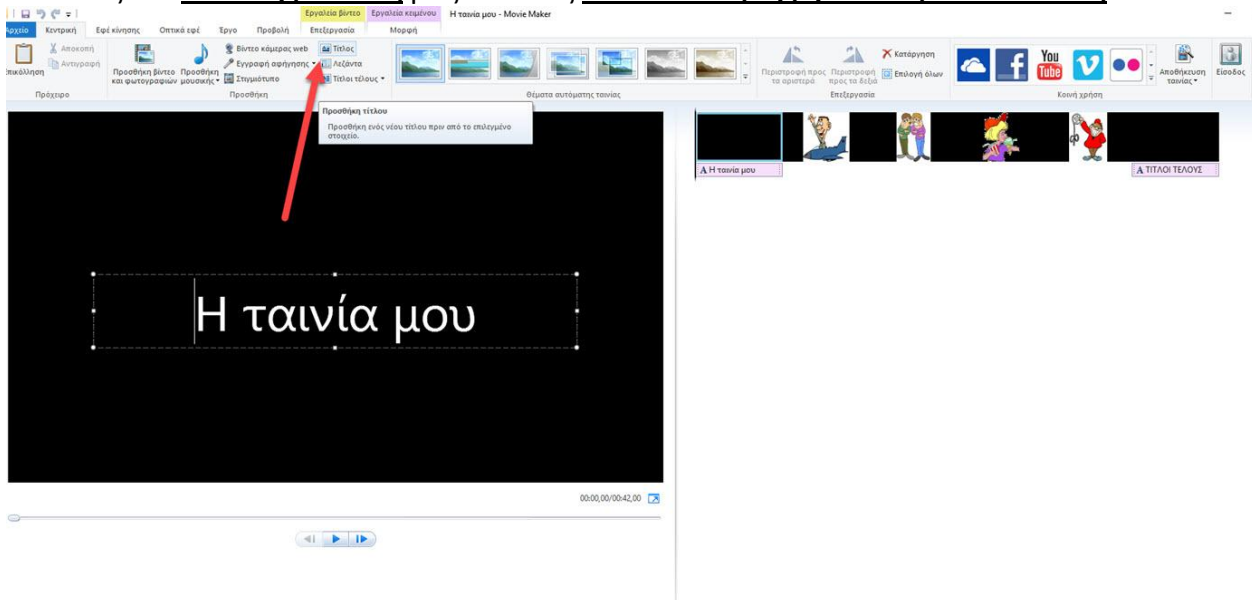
Εργαλεία βίντεο Εργαλεία κειμένου Η ταινία μου - Movie Maker

Αρχείο Κεντρική Εφέ κίνησης Οπτικά εφέ Έργο Προβολή Επεξεργασία Μορφή

Επικόλληση Αποκοπή Αντιγραφή Πρόχειρο

Προσθήκη βίντεο και φωτογραφιών Προσθήκη μουσικής Βίντεο κάμερας web Εγγραφή αφήγησης Στιγμιότυπο Τίτλος Λεζάντα Τίτλοι τέλους Προσθήκη

Θέματα αυτόματης ταινίας

Περιστροφή προς τα αριστερά Περιστροφή προς τα δεξιά Κατάργηση Επιλογή όλων Επεξεργασία

You Tube Κοινή χρήση

Αποθήκευση ταινίας Είσοδος

Προσθήκη τίτλου
Προσθήκη ενός νέου τίτλου πριν από το επιλεγμένο στοιχείο.

Η ταινία μου

00:00,00/00:42,00

Η ταινία μου
ΤΙΤΛΟΙ ΤΕΛΟΥΣ